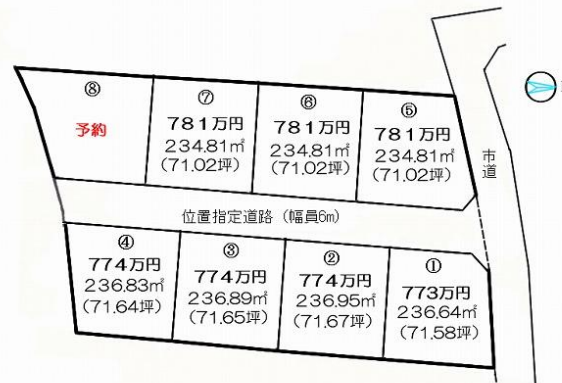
⑧
予約

⑦
781万円
234.81㎡
(71.02坪)

⑥
781万円
234.81㎡
(71.02坪)

⑤
781万円
234.81㎡
(71.02坪)

市道

位置指定道路(幅員6m)

④
774万円
236.83㎡
(71.64坪)

③
774万円
236.89㎡
(71.65坪)

②
774万円
236.95㎡
(71.67坪)

①
773万円
236.64㎡
(71.58坪)